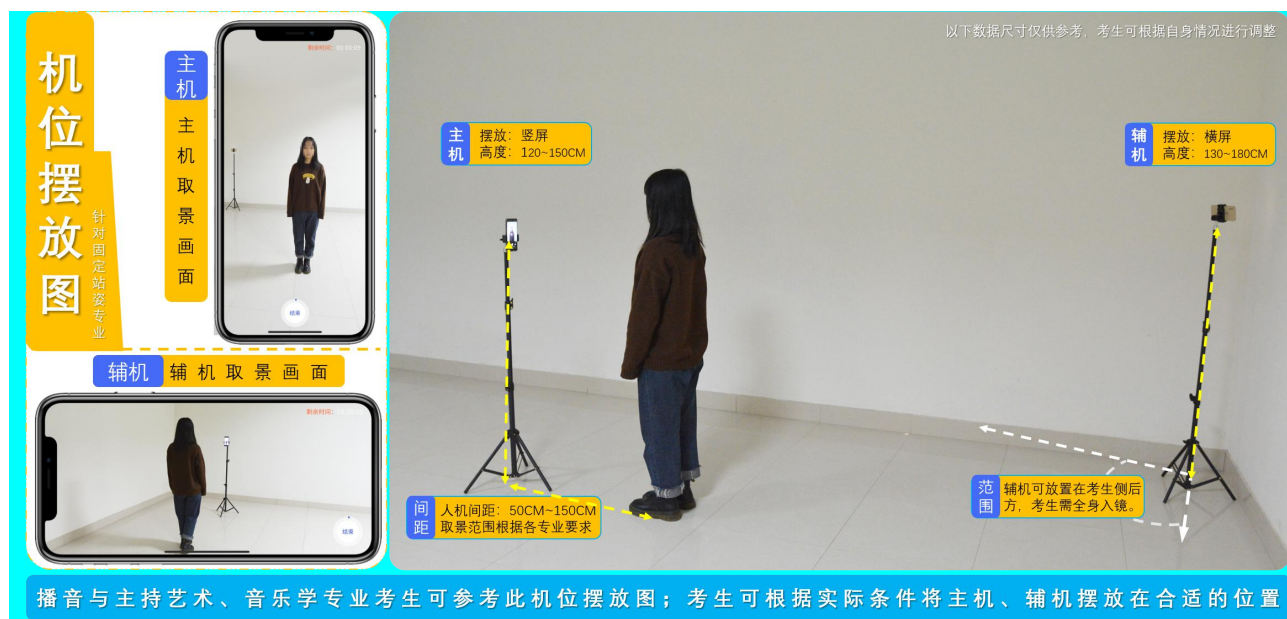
机位摆放图

针对固定站姿专业

主机

主机取景画面

剩余时间: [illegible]

结束

辅机 辅机取景画面

剩余时间: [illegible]

结束

以下数据尺寸仅供参考，考生可根据自身情况进行调整

主机 摆放：竖屏
高度：120~150CM

辅机 摆放：横屏
高度：130~180CM

间距 人机间距：50CM~150CM
取景范围根据各专业要求

范围 辅机可放置在考生侧后方，考生需全身入镜。

播音与主持艺术、音乐学专业考生可参考此机位摆放图；考生可根据实际条件将主机、辅机摆放在合适的位置